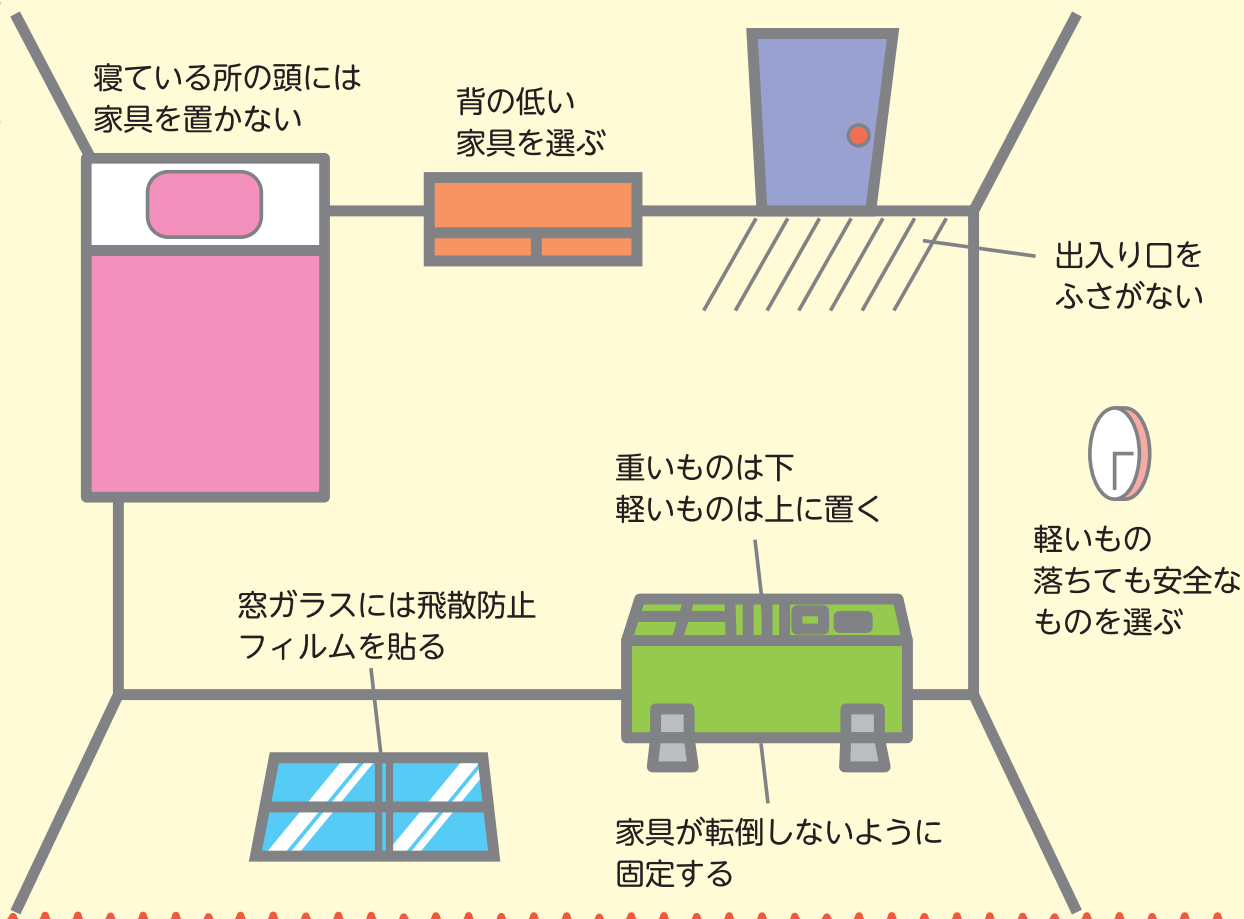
寝ている所の頭には
家具を置かない

背の低い
家具を選ぶ

出入り口を
ふさがない

重いものは下
軽いものは上に置く

軽いもの
落ちても安全な
ものを選ぶ

窓ガラスには飛散防止
フィルムを貼る

家具が転倒しないように
固定する